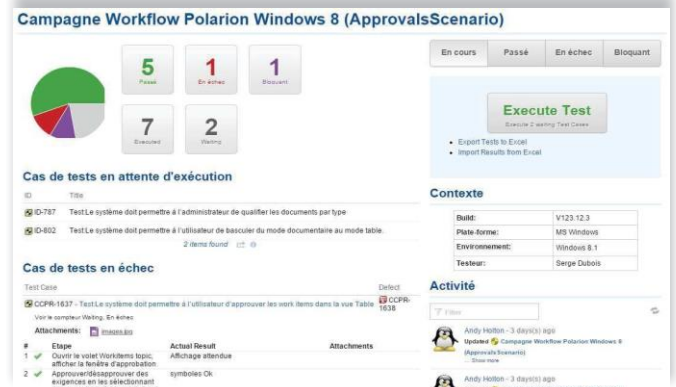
Campagne Workflow Polarion Windows 8 (ApprovalsScenario)

5
Passé

1
En échec

1
Bloquant

7
Executed

2
Waiting

En cours | Passé | En échec | Bloquant

Execute Test
Execute 2 waiting Test Cases

• Export Tests to Excel
• Import Results from Excel

Cas de tests en attente d'exécution

| ID | Title |
|---|---|
| ID-787 | Test:Le système doit permettre à l'administrateur de qualifier les documents par type |
| ID-802 | Test:Le système doit permettre à l'utilisateur de basculer du mode documentaire au mode table. |

2 items found

Contexte

| Build: | V123.12.3 |
|---|---|
| Plate-forme: | MS Windows |
| Environnement: | Windows 8.1 |
| Testeur: | Serge Dubois |

Cas de tests en échec

Test Case | Defect

CCPR-1637 - Test:Le système doit permettre à l'utilisateur d'approuver les work items dans la vue Table | CCPR-1638

Voir le compteur Waiting, En échec

Attachments: images.jpg

| # | Etape | Actual Result | Attachments |
|---|---|---|---|
| 1 | Ouvrir le volet WorkItems topic, afficher la fenêtre d'approbation | Affichage attendue | |
| 2 | Approuver/désapprouver des exigences en les sélectionnant | symboles Ok | |

Activité

Filter

Andy Holton - 3 days(s) ago
Updated Campagne Workflow Polarion Windows 8 (ApprovalsScenario)
Show more

Andy Holton - 3 days(s) ago